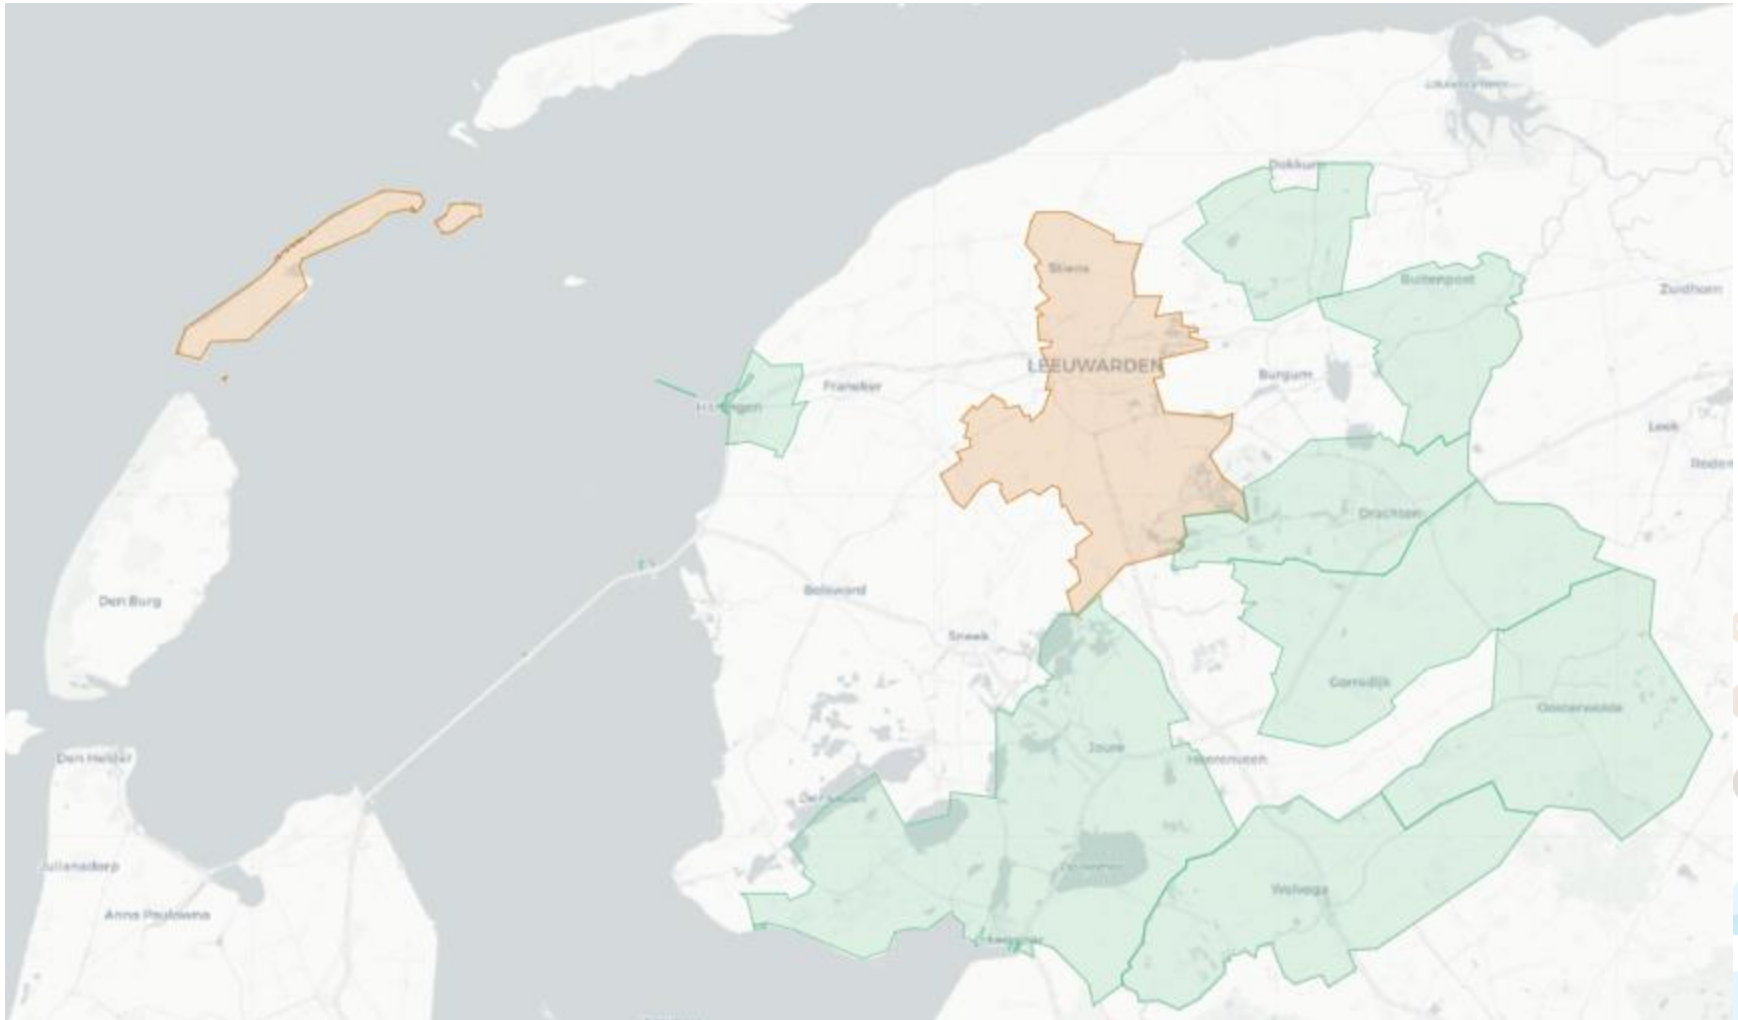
Dokkum
Stiens
Buitenpost
Zuidhorn
LEEUWARDEN
Burgum
Franeker
Harlingen
Leek
Roden
Drachten
Den Burg
Bolsward
Sneek
Gorredijk
Oosterwolde
Joure
Heerenveen
Den Helder
Wolvega
Julianadorp
Anna Paulowna
Lemmer
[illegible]
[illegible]